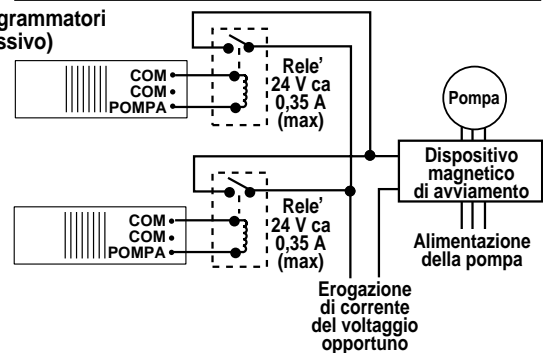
grammatori
ssivo)

COM
COM
POMPA

Rele'
24 V ca
0,35 A
(max)

Pompa

Dispositivo
magnetico
di avviamento

COM
COM
POMPA

Rele'
24 V ca
0,35 A
(max)

Alimentazione
della pompa

Erogazione
di corrente
del voltaggio
opportuno